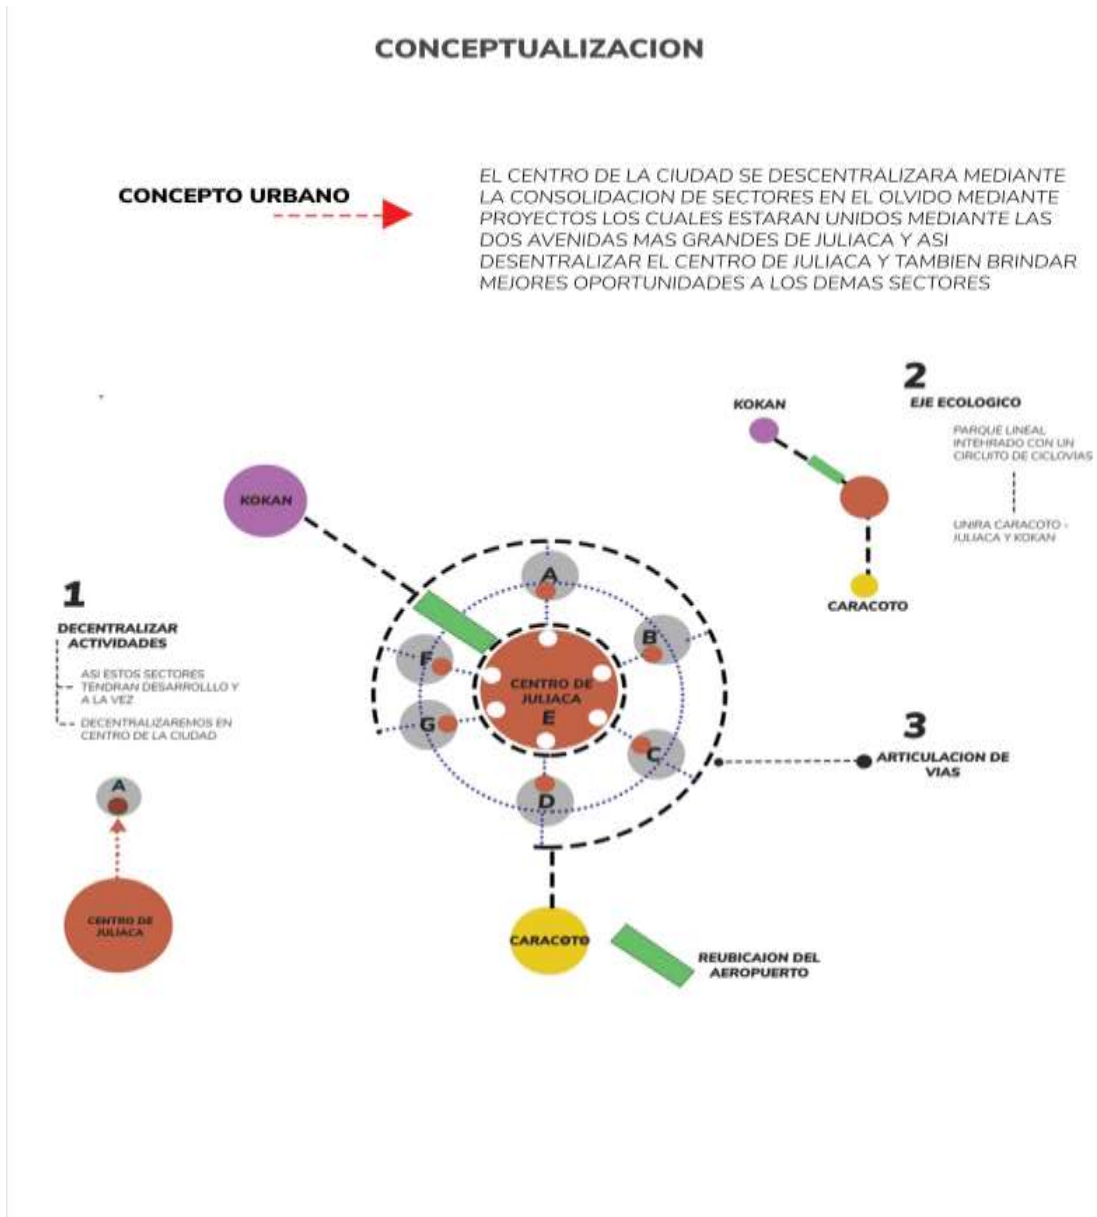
CONCEPTUALIZACION

CONCEPTO URBANO

EL CENTRO DE LA CIUDAD SE DESCENTRALIZARA MEDIANTE LA CONSOLIDACION DE SECTORES EN EL OLVIDO MEDIANTE PROYECTOS LOS CUALES ESTARAN UNIDOS MEDIANTE LAS DOS AVENIDAS MAS GRANDES DE JULIACA Y ASI DESENTRALIZAR EL CENTRO DE JULIACA Y TAMBIEN BRINDAR MEJORES OPORTUNIDADES A LOS DEMAS SECTORES

2
EJE ECOLOGICO

KOKAN

PARQUE LINEAL INTEHRADO CON UN CIRCUITO DE CICLOVIAS

UNIRA CARACOTO - JULIACA Y KOKAN

CARACOTO

KOKAN

1
DECENTRALIZAR ACTIVIDADES

ASI ESTOS SECTORES TENDRAN DESARROLLLO Y A LA VEZ

DECENTRALIZAREMOS EN CENTRO DE LA CIUDAD

A
B
F
CENTRO DE JULIACA
E
G
C
D

3
ARTICULACION DE VIAS

A

CENTRO DE JULIACA

CARACOTO

REUBICAION DEL AEROPUERTO